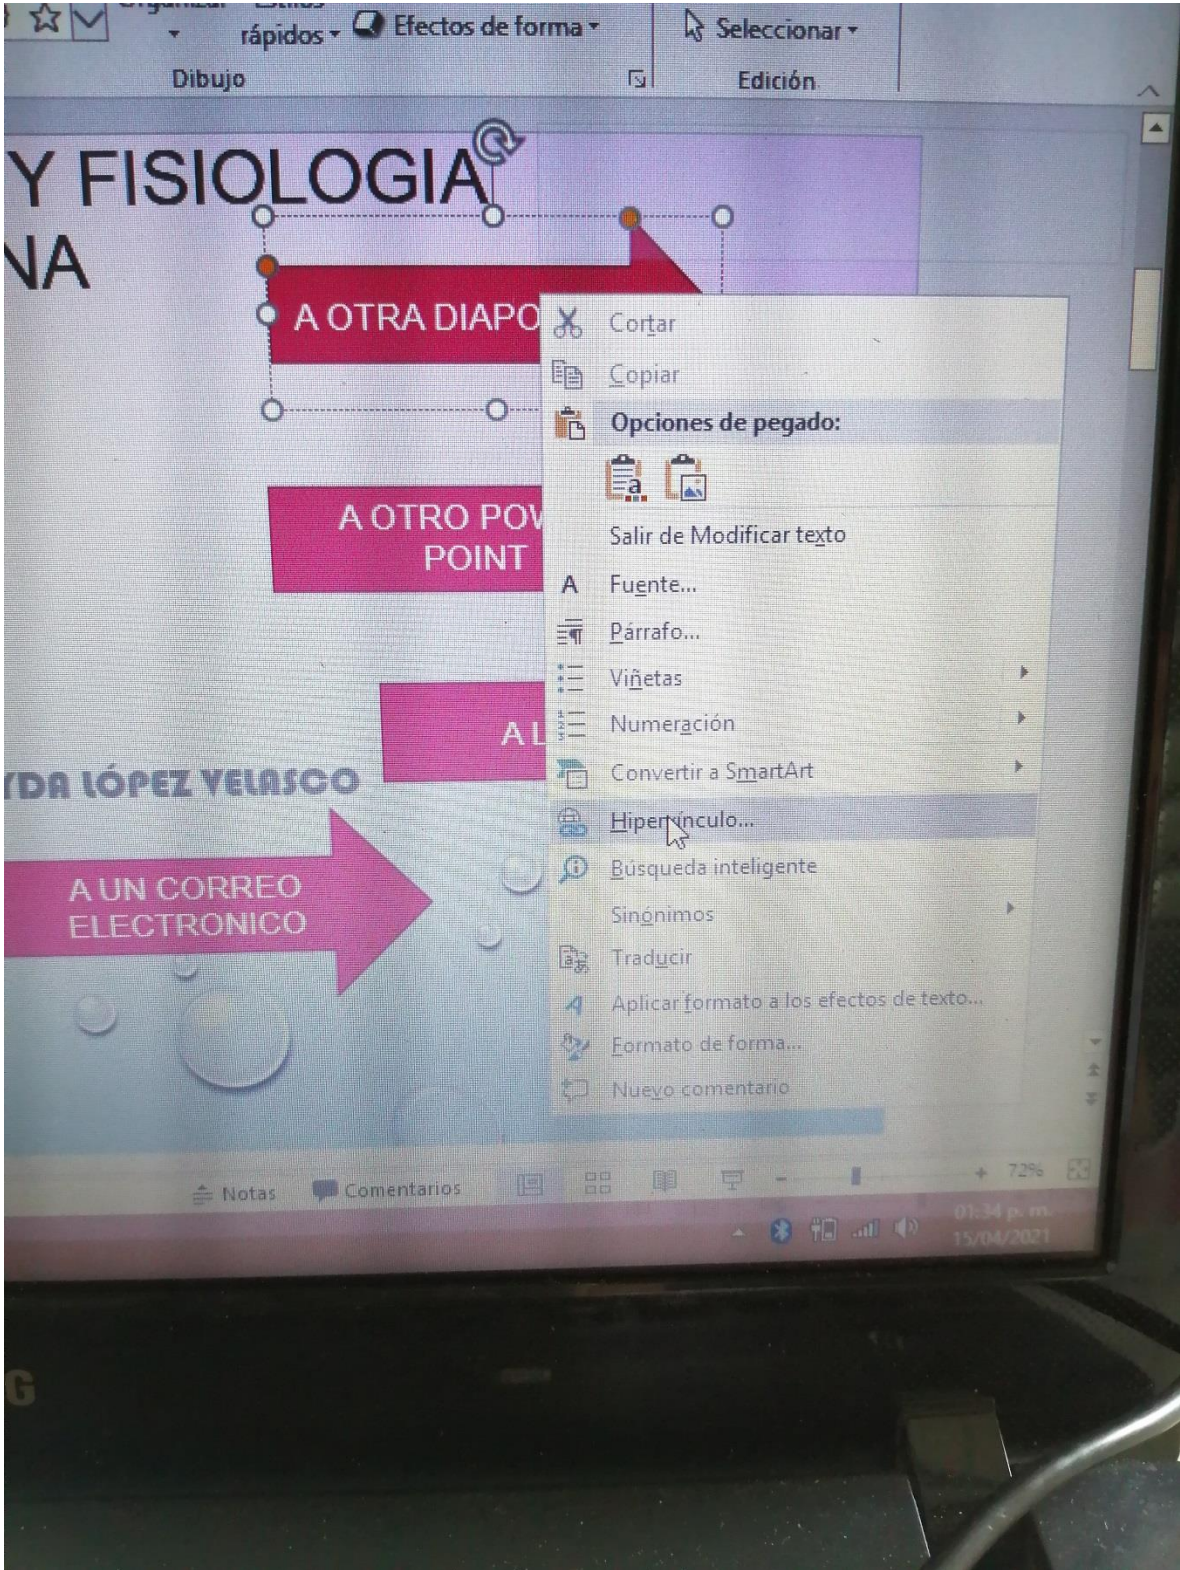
rápidos Efectos de forma Seleccionar
Dibujo Edición

Y FISIOLOGIA
NA

A OTRA DIAPO

A OTRO POW POINT

A L

YDA LÓPEZ VELASCO

A UN CORREO ELECTRONICO

Cortar
Copiar
Opciones de pegado:
Salir de Modificar texto
Fuente...
Párrafo...
Viñetas
Numeración
Convertir a SmartArt
Hipervínculo...
Búsqueda inteligente
Sinónimos
Traducir
Aplicar formato a los efectos de texto...
Formato de forma...
Nuevo comentario

Notas Comentarios 72%
01:34 p. m.
15/04/2021